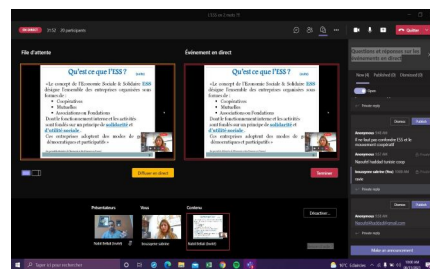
EN DIRECT 31:52 20 participants

L'ESS en 2 mots !?

Quitter

File d'attente

Qu'est ce que l'ESS ?

« Le concept de l'Economie Sociale & Solidaire ESS désigne l'ensemble des entreprises organisées sous forme de :
• Coopératives
• Mutuelles
• Associations ou Fondations
Dont le fonctionnement interne et les activités sont fondés sur un principe de solidarité et d'utilité sociale.
Ces entreprises adoptent des modes de gestion démocratiques et participatifs »

Diffuser en direct

Événement en direct

Qu'est ce que l'ESS ?

« Le concept de l'Economie Sociale & Solidaire ESS désigne l'ensemble des entreprises organisées sous forme de :
• Coopératives
• Mutuelles
• Associations ou Fondations
Dont le fonctionnement interne et les activités sont fondés sur un principe de solidarité et d'utilité sociale.
Ces entreprises adoptent des modes de gestion démocratiques et participatifs »

Terminer

Présentateurs
Vous
Contenu

Désactiver...

Questions et réponses sur les événements en direct

Nouveau (4) Publié(e) Ignoré(e)

Ouvrir

Anonyme
Il ne faut pas confondre ESS et le mouvement coopératif

Anonyme
Nouvelle fonction rédigée

Anonyme
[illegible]

Ignorer Publier

Anonyme
Merci

Faire une annonce

Taper ici pour rechercher